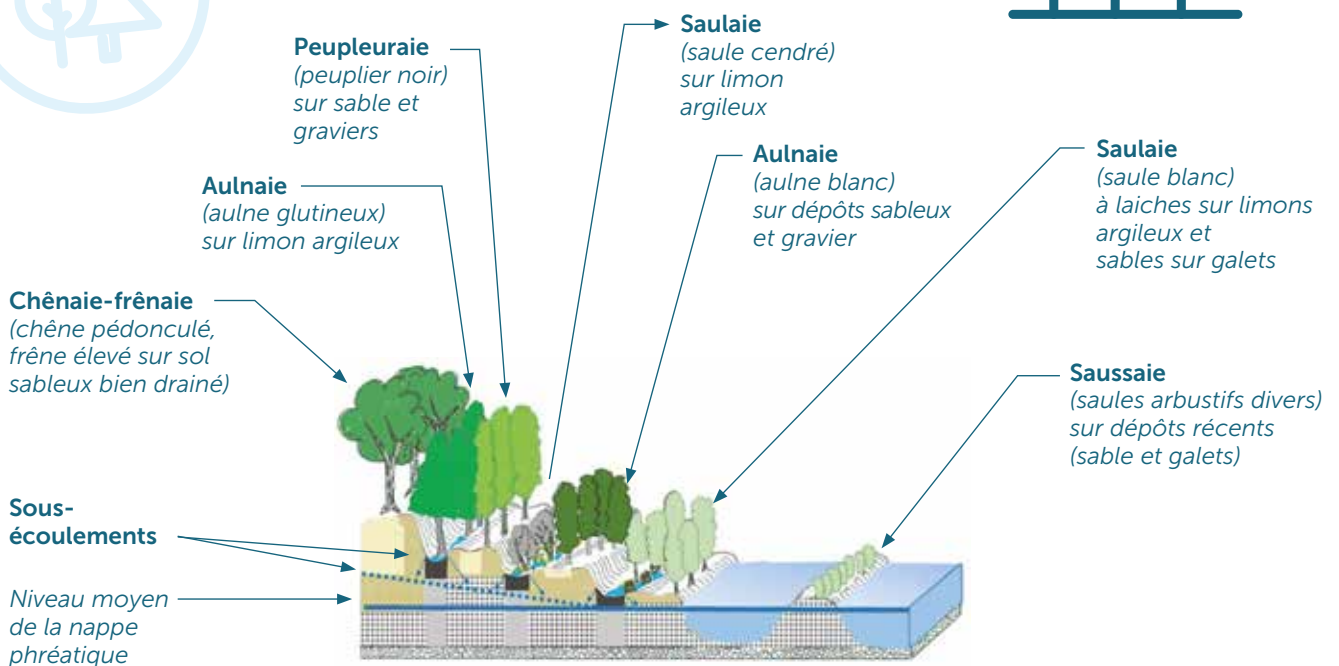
Peupleuraie
(peuplier noir)
sur sable et
graviers

Saulaie
(saule cendré)
sur limon
argileux

Aulnaie
(aulne glutineux)
sur limon argileux

Aulnaie
(aulne blanc)
sur dépôts sableux
et gravier

Saulaie
(saule blanc)
à laiches sur limons
argileux et
sables sur galets

Chênaie-frênaie
(chêne pédonculé,
frêne élevé sur sol
sableux bien drainé)

Saussaie
(saules arbustifs divers)
sur dépôts récents
(sable et galets)

Sous-écoulements

Niveau moyen
de la nappe
phréatique